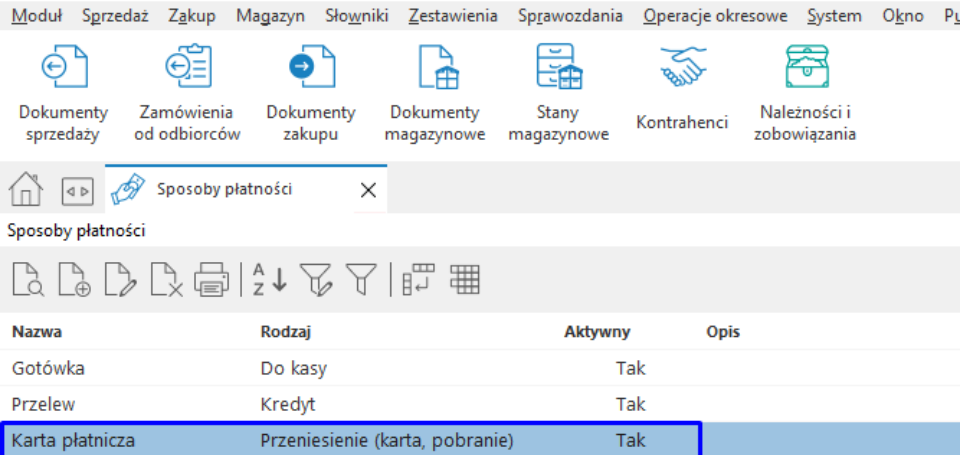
Moduł Sprzedaż Zakup Magazyn Słowniki Zestawienia Sprawozdania Operacje okresowe System Okno P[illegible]

Dokumenty sprzedaży
Zamówienia od odbiorców
Dokumenty zakupu
Dokumenty magazynowe
Stany magazynowe
Kontrahenci
Należności i zobowiązania

Sposoby płatności ×

Sposoby płatności

| Nazwa | Rodzaj | Aktywny | Opis |
|---|---|---|---|
| Gotówka | Do kasy | Tak | |
| Przelew | Kredyt | Tak | |
| Karta płatnicza | Przeniesienie (karta, pobranie) | Tak | |